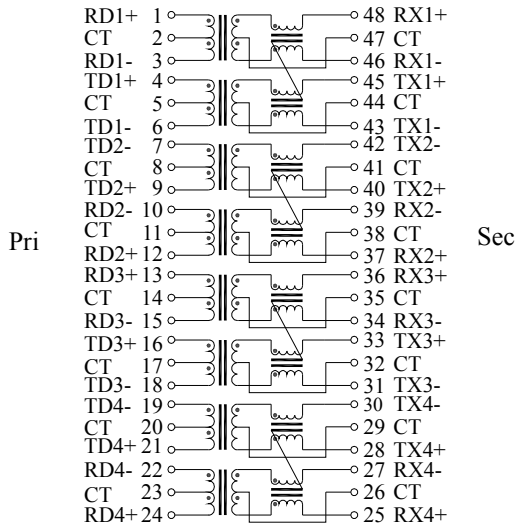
Pri

RD1+ 1
CT 2
RD1- 3
TD1+ 4
CT 5
TD1- 6
TD2- 7
CT 8
TD2+ 9
RD2- 10
CT 11
RD2+ 12
RD3+ 13
CT 14
RD3- 15
TD3+ 16
CT 17
TD3- 18
TD4- 19
CT 20
TD4+ 21
RD4- 22
CT 23
RD4+ 24

48 RX1+
47 CT
46 RX1-
45 TX1+
44 CT
43 TX1-
42 TX2-
41 CT
40 TX2+
39 RX2-
38 CT
37 RX2+
36 RX3+
35 CT
34 RX3-
33 TX3+
32 CT
31 TX3-
30 TX4-
29 CT
28 TX4+
27 RX4-
26 CT
25 RX4+

Sec